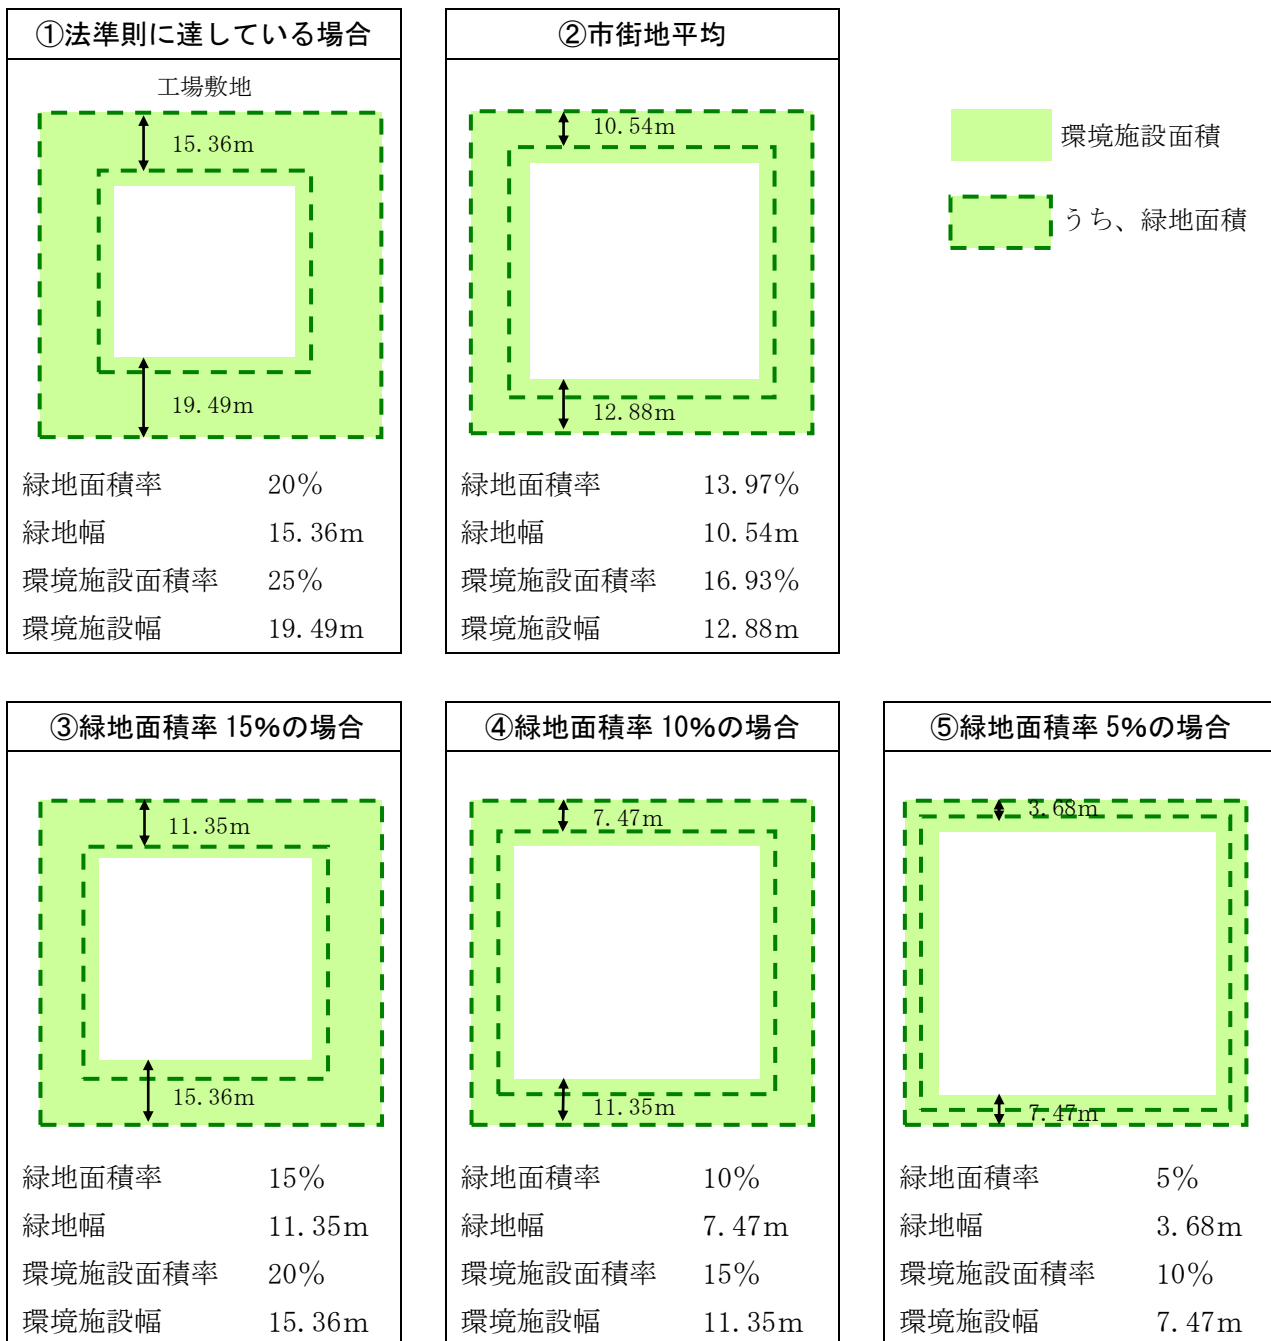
①法準則に達している場合

工場敷地

15.36m

19.49m

| 緑地面積率 | 20% |
|---|---|
| 緑地幅 | 15.36m |
| 環境施設面積率 | 25% |
| 環境施設幅 | 19.49m |

②市街地平均

10.54m

12.88m

| 緑地面積率 | 13.97% |
|---|---|
| 緑地幅 | 10.54m |
| 環境施設面積率 | 16.93% |
| 環境施設幅 | 12.88m |

環境施設面積

うち、緑地面積

③緑地面積率 15%の場合

11.35m

15.36m

| 緑地面積率 | 15% |
|---|---|
| 緑地幅 | 11.35m |
| 環境施設面積率 | 20% |
| 環境施設幅 | 15.36m |

④緑地面積率 10%の場合

7.47m

11.35m

| 緑地面積率 | 10% |
|---|---|
| 緑地幅 | 7.47m |
| 環境施設面積率 | 15% |
| 環境施設幅 | 11.35m |

⑤緑地面積率 5%の場合

3.68m

7.47m

| 緑地面積率 | 5% |
|---|---|
| 緑地幅 | 3.68m |
| 環境施設面積率 | 10% |
| 環境施設幅 | 7.47m |